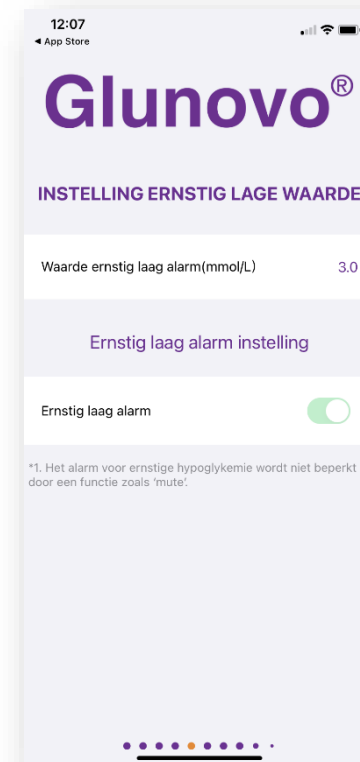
12:07
◀ App Store

Glunovo®

INSTELLING ERNSTIG LAGE WAARDE

Waarde ernstig laag alarm(mmol/L) 3.0

Ernstig laag alarm instelling

Ernstig laag alarm

*1. Het alarm voor ernstige hypoglykemie wordt niet beperkt door een functie zoals 'mute'.